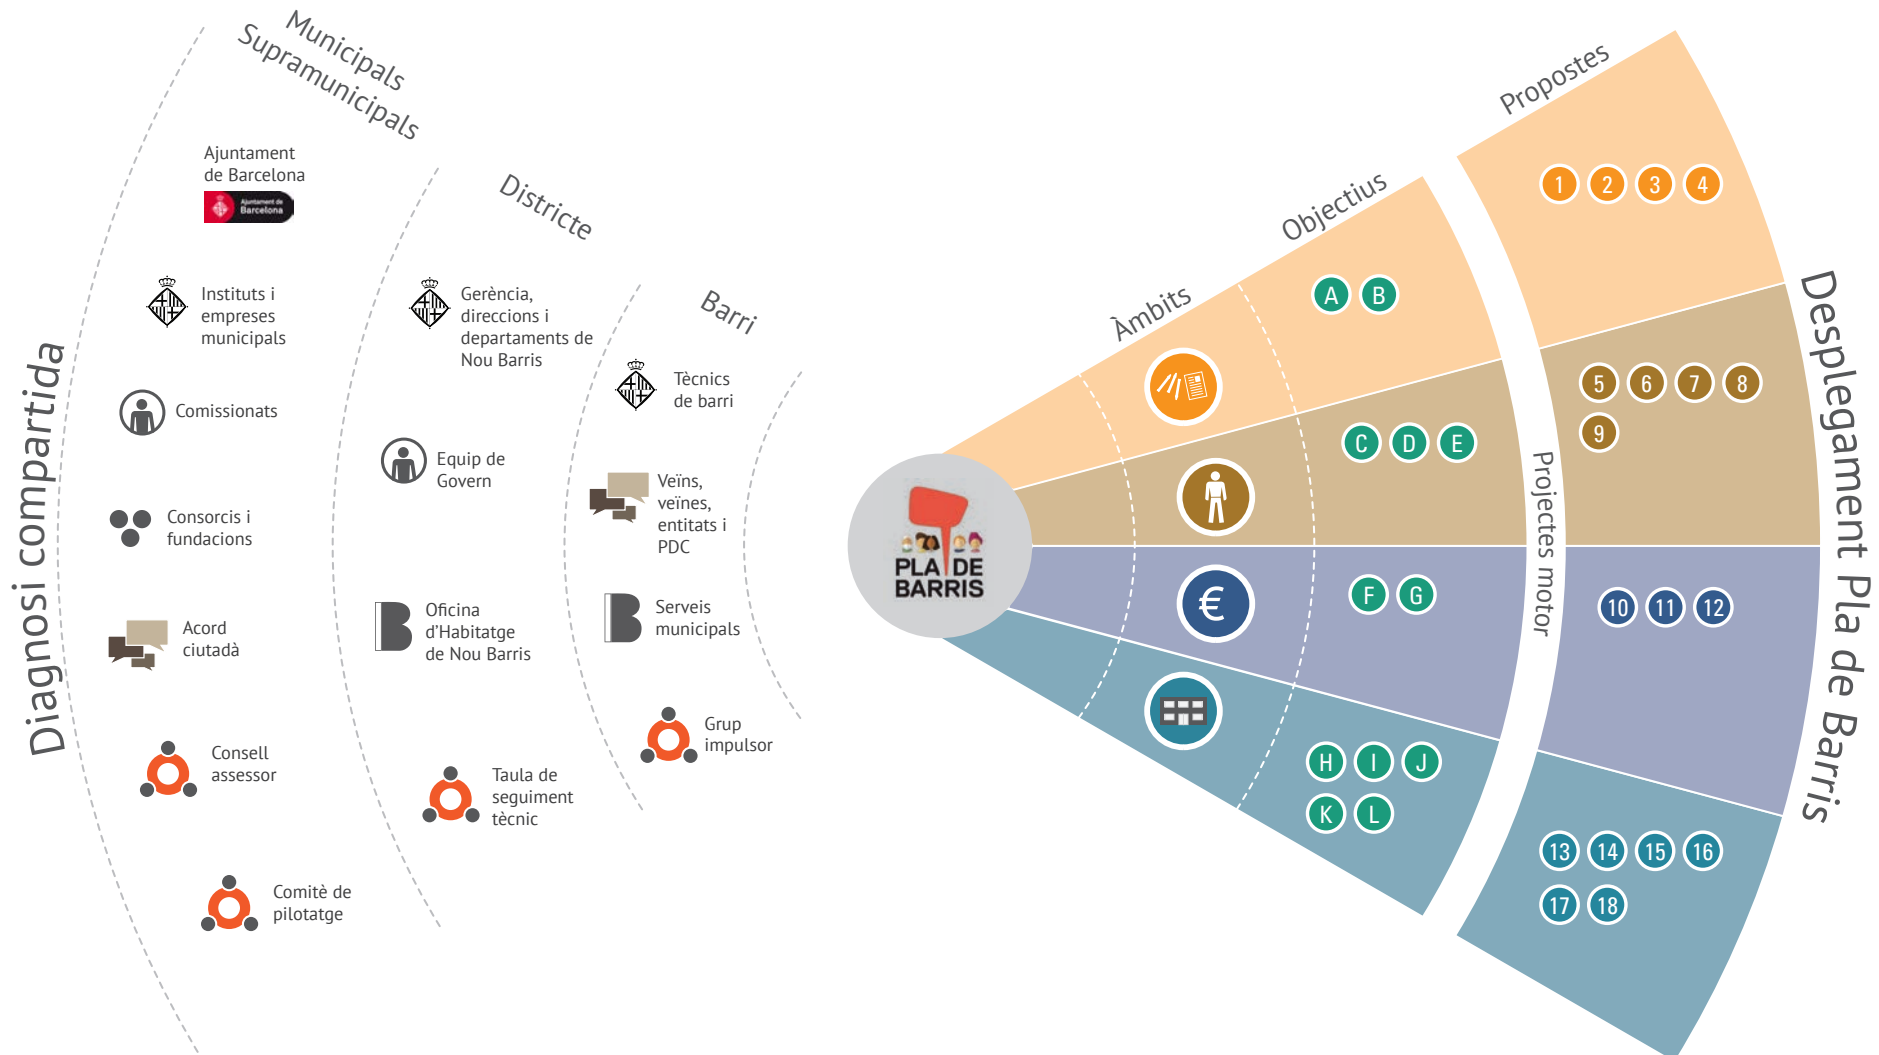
Diagnosi compartida

Municipals
Supramunicipals

Ajuntament de Barcelona

Ajuntament de Barcelona

Instituts i empreses municipals

Comissionats

Consorcis i fundacions

Acord ciutadà

Consell assessor

Comitè de pilotatge

Districte

Gerència, direccions i departaments de Nou Barris

Equip de Govern

Oficina d'Habitatge de Nou Barris

Taula de seguiment tècnic

Barri

Tècnics de barri

Veïns, veïnes, entitats i PDC

Serveis municipals

Grup impulsor

PLA DE BARRIS

Àmbits

Objectius

A B

C D E

F G

H I J

K L

Projectes motor

Propostes

1 2 3 4

5 6 7 8

9

10 11 12

13 14 15 16

17 18

Desplegament Pla de Barris